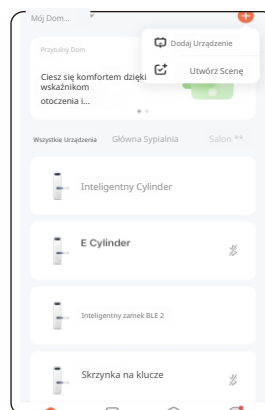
Mój Dom...

Przytulny Dom

Ciesz się komfortem dzięki wskaźnikom otoczenia i...

Dodaj Urządzenie

Utwórz Scenę

Wszystkie Urządzenia Główna Sypialnia Salon

Inteligentny Cylinder

E Cylinder

Inteligentny zamek BLE 2

Skrzynka na klucze